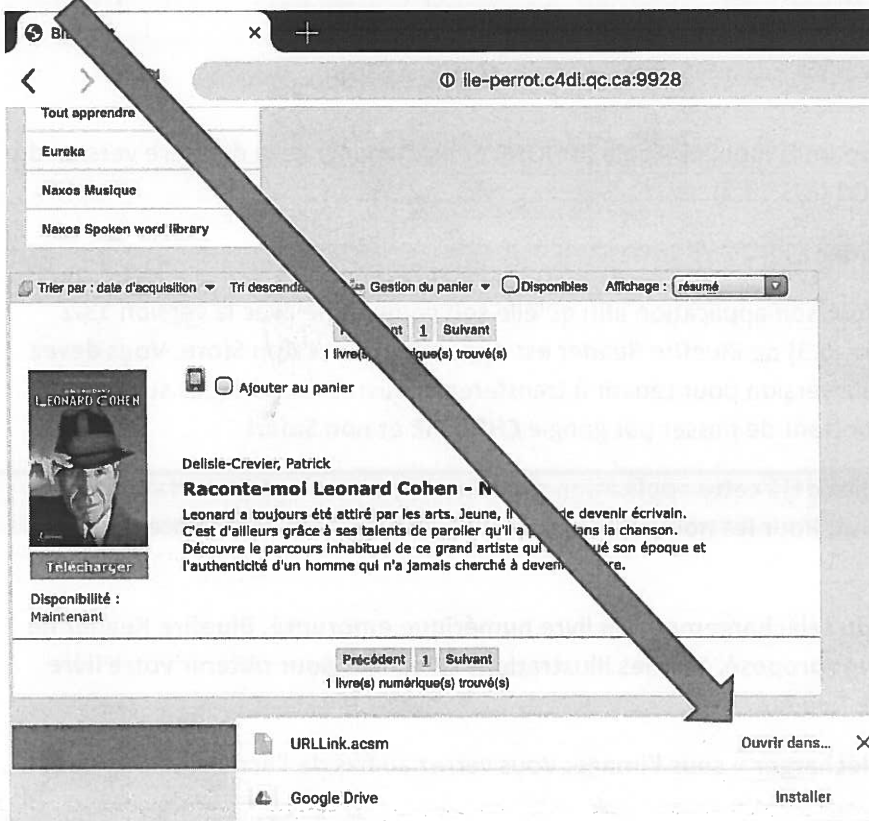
Bi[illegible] ×

ile-perrot.c4di.qc.ca:9928

Tout apprendre

Eureka

Naxos Musique

Naxos Spoken word library

Trier par : date d'acquisition ▾ Tri descenda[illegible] Gestion du panier ▾ Disponibles Affichage : résumé

Pr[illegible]nt 1 Suivant
1 livre(s) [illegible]ique(s) trouvé(s)

Ajouter au panier

LEONARD COHEN

Télécharger

Disponibilité : Maintenant

Delisle-Crevier, Patrick

Raconte-moi Leonard Cohen - N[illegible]

Leonard a toujours été attiré par les arts. Jeune, il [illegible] de devenir écrivain. C'est d'ailleurs grâce à ses talents de parolier qu'il a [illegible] dans la chanson. Découvre le parcours inhabituel de ce grand artiste qui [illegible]ué son époque et l'authenticité d'un homme qui n'a jamais cherché à deven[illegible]re.

Précédent 1 Suivant
1 livre(s) numérique(s) trouvé(s)

URLLink.acsm Ouvrir dans... ×

Google Drive Installer